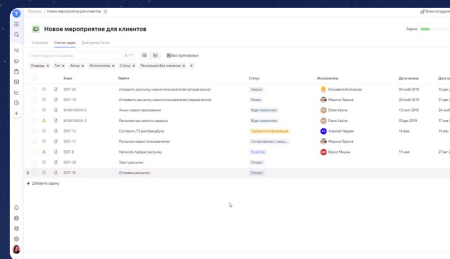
Проекты / Новое мероприятие для клиентов

Новое мероприятие для клиентов

Задачи

Описание Список задач Диаграмма Ганта

Без группировки

Очередь Тип Автор Исполнитель Статус Резолюция: Без значения

| | Ключ | Задача | Статус | Исполнитель | Дата начала | Дедлайн |
|---|---|---|---|---|---|---|
| | EDIT-20 | отправить рассылку новым пользователям (отправлено) | Закрыт | Елизавета Колесова | 30 июн 2019 | 01 июл 2019 |
| | EDIT-18 | отправить рассылку новым пользователям (отправлено) | Решен | Марина Тарина | 20 сен 2019 | 20 сен 2019 |
| | KOMOVNOV-8 | Анонс нового продукта | Ждет ответа | Елена Ковач | 20 апр 2019 | 20 апр 2019 |
| | KOMOVNOV-2 | Рассылка анонса для нового канала | Ждет ответа | Елена Ковач | 20 апр 2019 | 20 апр 2019 |
| | EDIT-13 | Составить ТЗ для брендбука | Требуется информация | Алексей Чердак | 14 май | 21 май |
| | EDIT-17 | Рассылка новым пользователям | Согласование с заказ... | Марина Тарина | 14 май | 21 май |
| | EDIT-8 | Написать тексты рассылки | В работе | Марина Тарина | 14 май | 21 май |
| | EDIT-14 | Прислать подборку | Ждет ответа | Борис Мицук | 17 май | 21 май |
| | EDIT-26 | Текст рассылки | Открыт | | | |
| | EDIT-30 | Отправка рассылки | Открыт | | | |

+ Добавить задачу